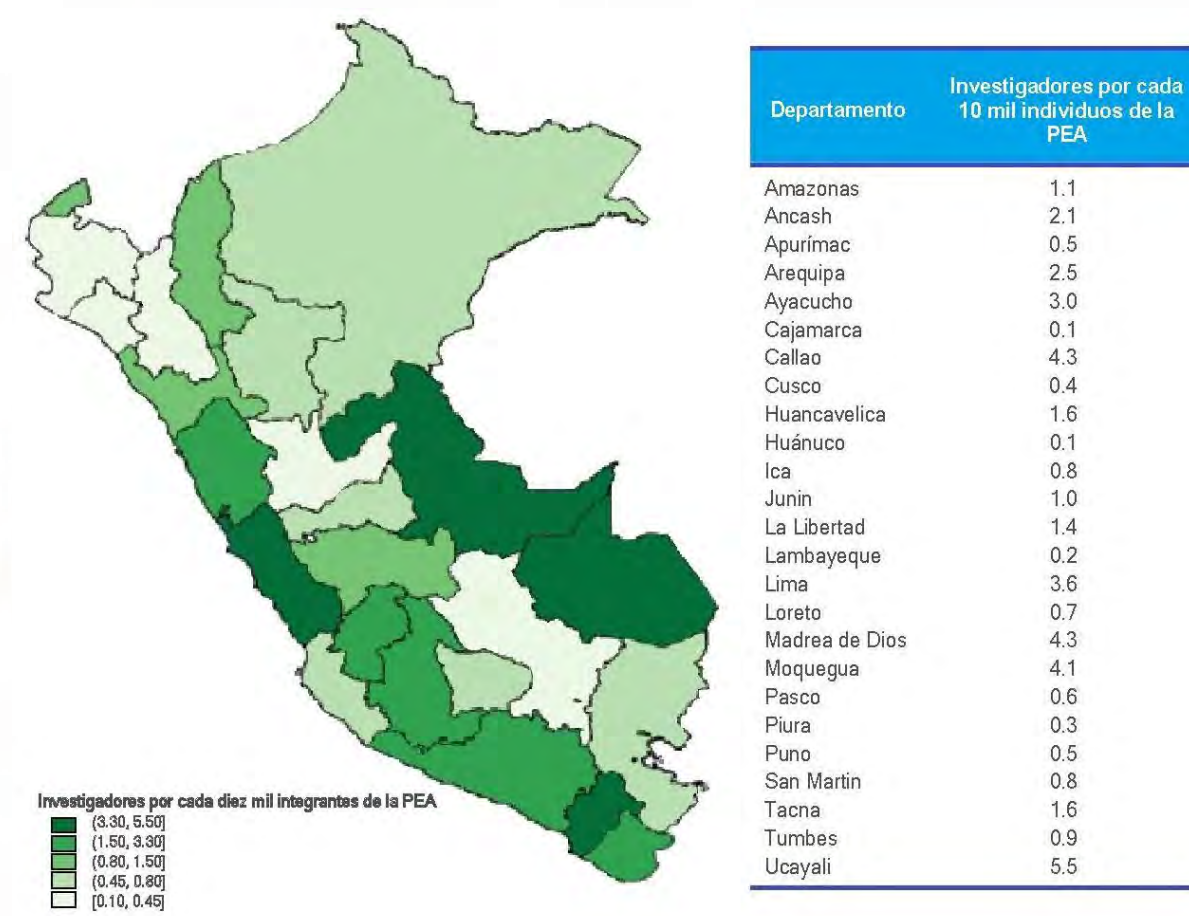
Investigadores por cada diez mil integrantes de la PEA
(3.30, 5.50]
(1.50, 3.30]
(0.80, 1.50]
(0.45, 0.80]
[0.10, 0.45]

| Departamento | Investigadores por cada 10 mil individuos de la PEA |
|---|---|
| Amazonas | 1.1 |
| Ancash | 2.1 |
| Apurímac | 0.5 |
| Arequipa | 2.5 |
| Ayacucho | 3.0 |
| Cajamarca | 0.1 |
| Callao | 4.3 |
| Cusco | 0.4 |
| Huancavelica | 1.6 |
| Huánuco | 0.1 |
| Ica | 0.8 |
| Junin | 1.0 |
| La Libertad | 1.4 |
| Lambayeque | 0.2 |
| Lima | 3.6 |
| Loreto | 0.7 |
| Madrea de Dios | 4.3 |
| Moquegua | 4.1 |
| Pasco | 0.6 |
| Piura | 0.3 |
| Puno | 0.5 |
| San Martin | 0.8 |
| Tacna | 1.6 |
| Tumbes | 0.9 |
| Ucayali | 5.5 |